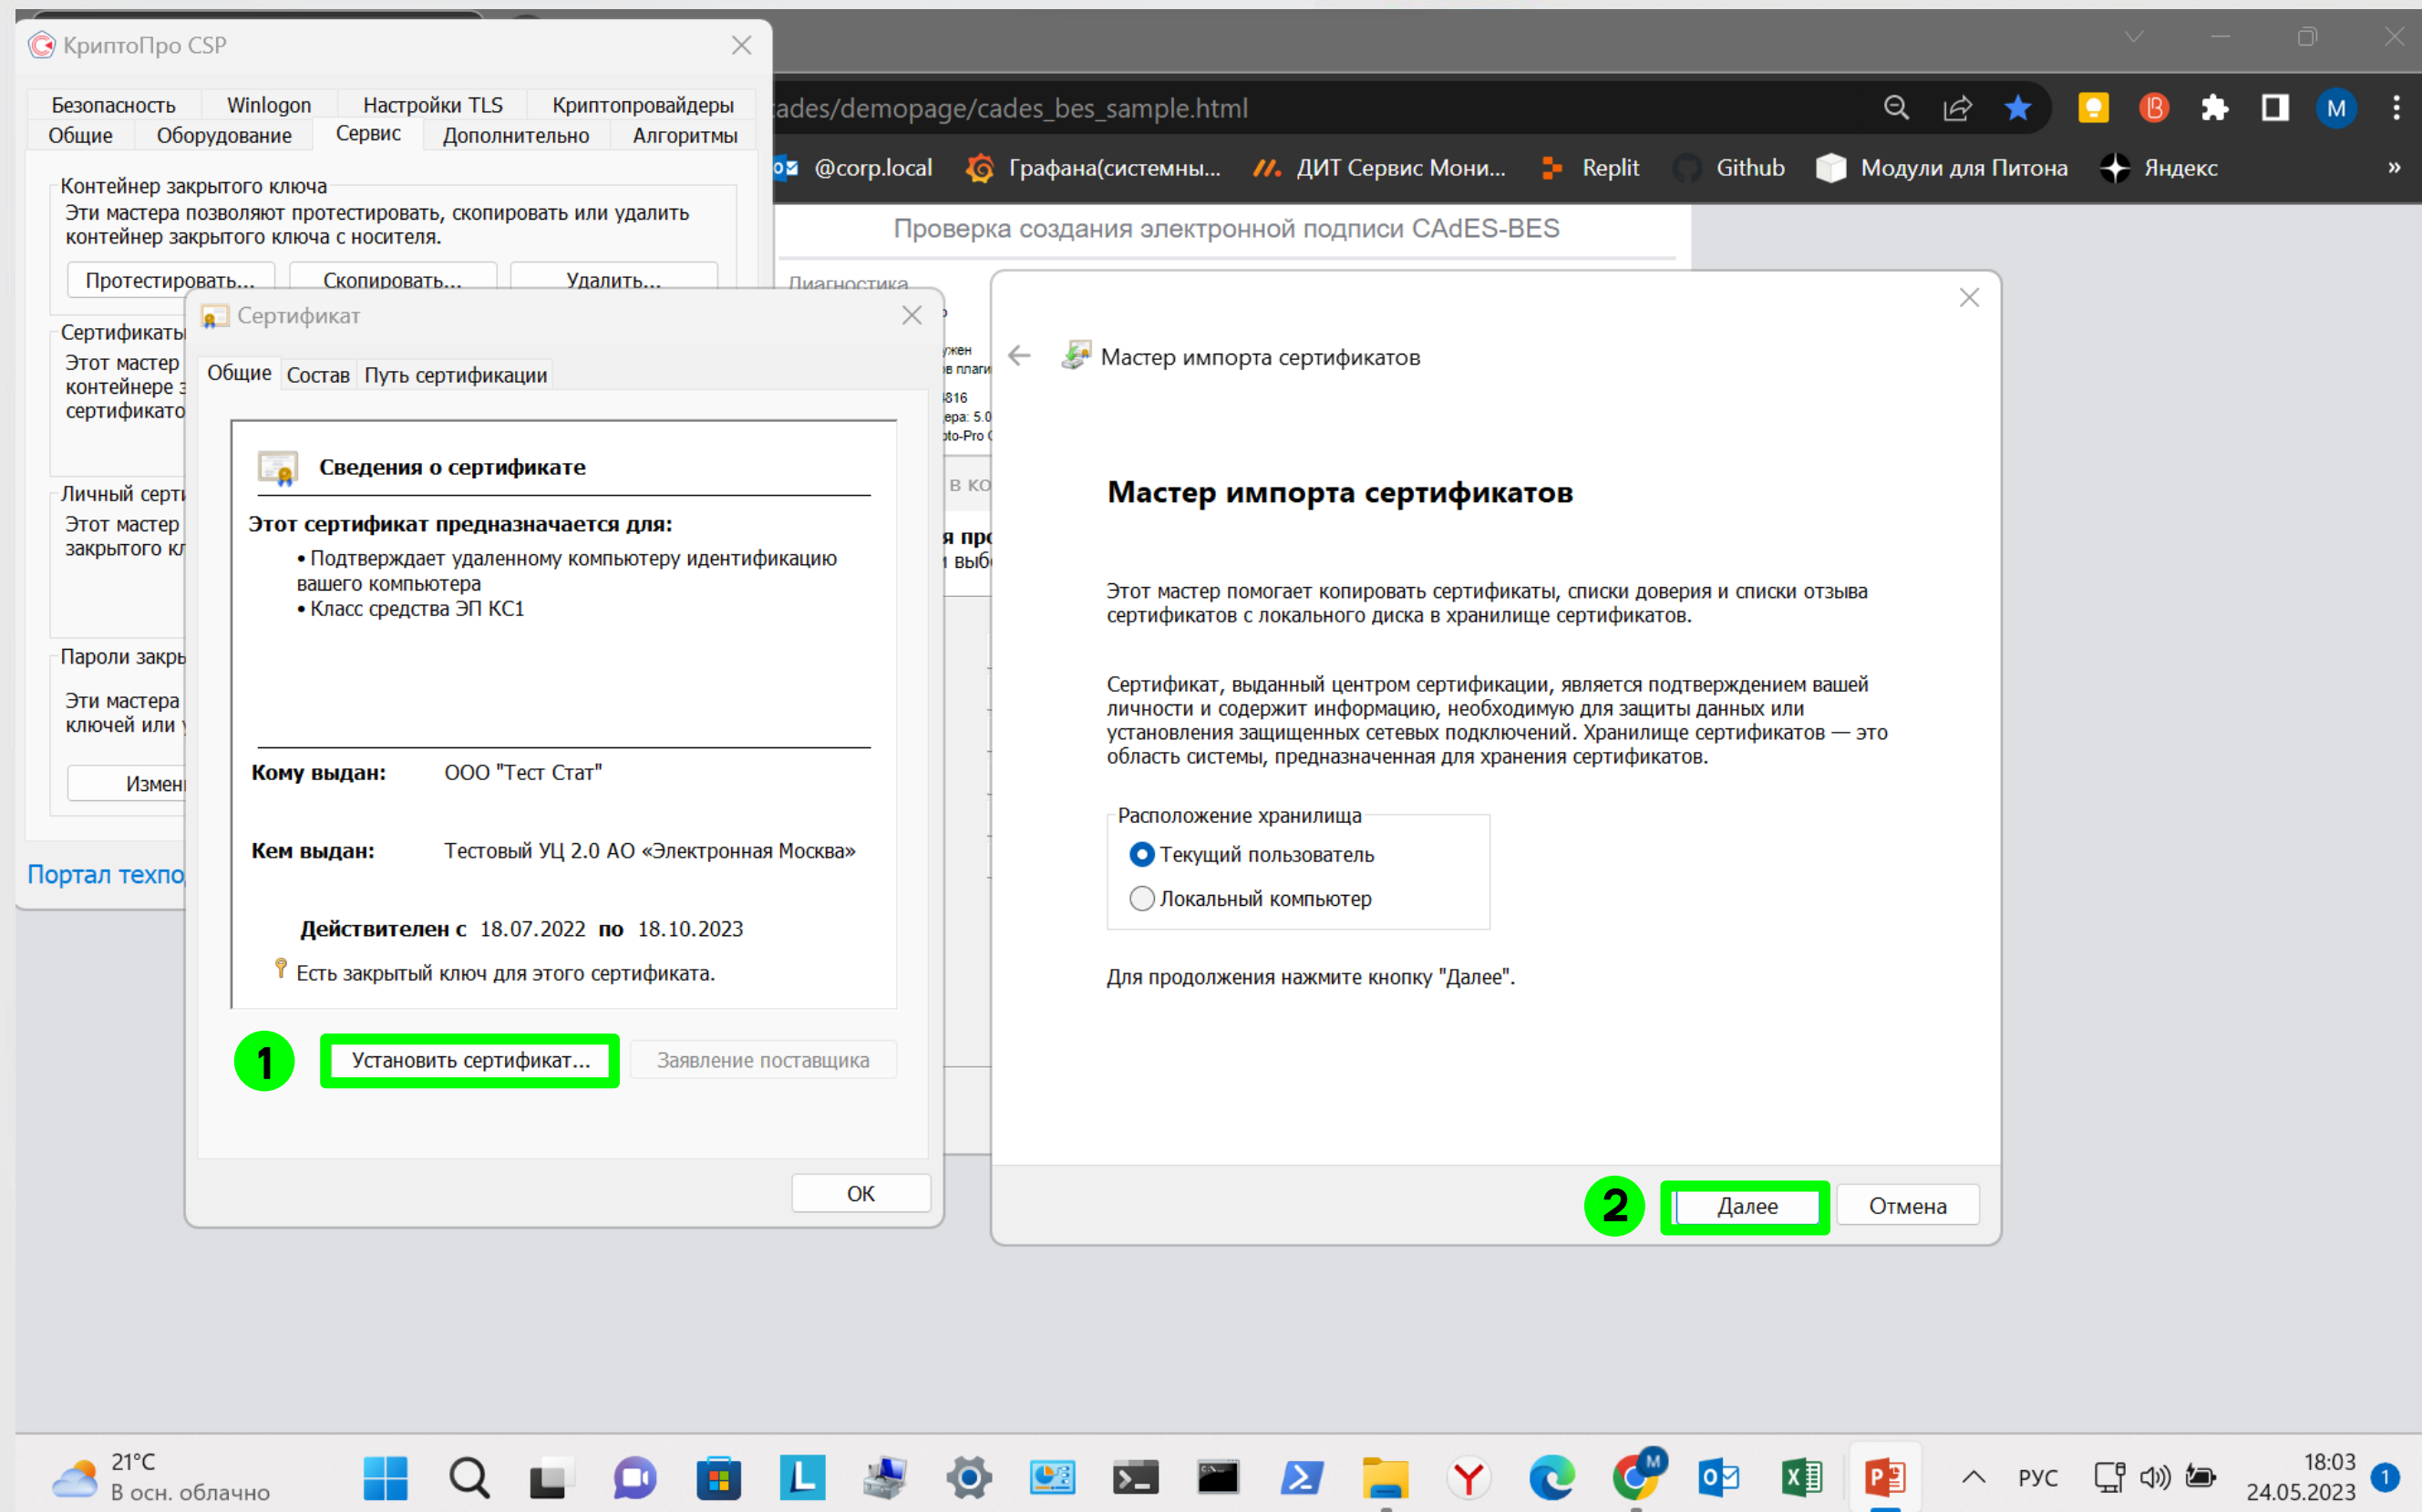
КриптоПро CSP

Безопасность | Winlogon | Настройки TLS | Криптопровайдеры
Общие | Оборудование | Сервис | Дополнительно | Алгоритмы

Контейнер закрытого ключа
Эти мастера позволяют протестировать, скопировать или удалить контейнер закрытого ключа с носителя.
Протестировать... | Скопировать... | Удалить...

Сертификаты
Этот мастер
контейнере з
сертификато

Личный серт
Этот мастер
закрытого кл

Пароли закры
Эти мастера
ключей или у
Измени

Портал техпо

ades/demopage/cades_bes_sample.html

@corp.local | Графана(системны... | ДИТ Сервис Мони... | Replit | Github | Модули для Питона | Яндекс | »

Проверка создания электронной подписи CAdES-BES
Диагностика
ужен
в плаги
816
ера: 5.0
to-Pro
в ко
я про
ı выб

Сертификат
Общие | Состав | Путь сертификации

Сведения о сертификате
Этот сертификат предназначается для:
• Подтверждает удаленному компьютеру идентификацию вашего компьютера
• Класс средства ЭП КС1

Кому выдан: ООО "Тест Стат"
Кем выдан: Тестовый УЦ 2.0 АО «Электронная Москва»
Действителен с 18.07.2022 по 18.10.2023
Есть закрытый ключ для этого сертификата.

1
Установить сертификат... | Заявление поставщика
ОК

Мастер импорта сертификатов

Мастер импорта сертификатов

Этот мастер помогает копировать сертификаты, списки доверия и списки отзыва сертификатов с локального диска в хранилище сертификатов.

Сертификат, выданный центром сертификации, является подтверждением вашей личности и содержит информацию, необходимую для защиты данных или установления защищенных сетевых подключений. Хранилище сертификатов — это область системы, предназначенная для хранения сертификатов.

Расположение хранилища
Текущий пользователь
Локальный компьютер

Для продолжения нажмите кнопку "Далее".

2
Далее | Отмена

21°C
В осн. облачно
РУС
18:03
24.05.2023
1